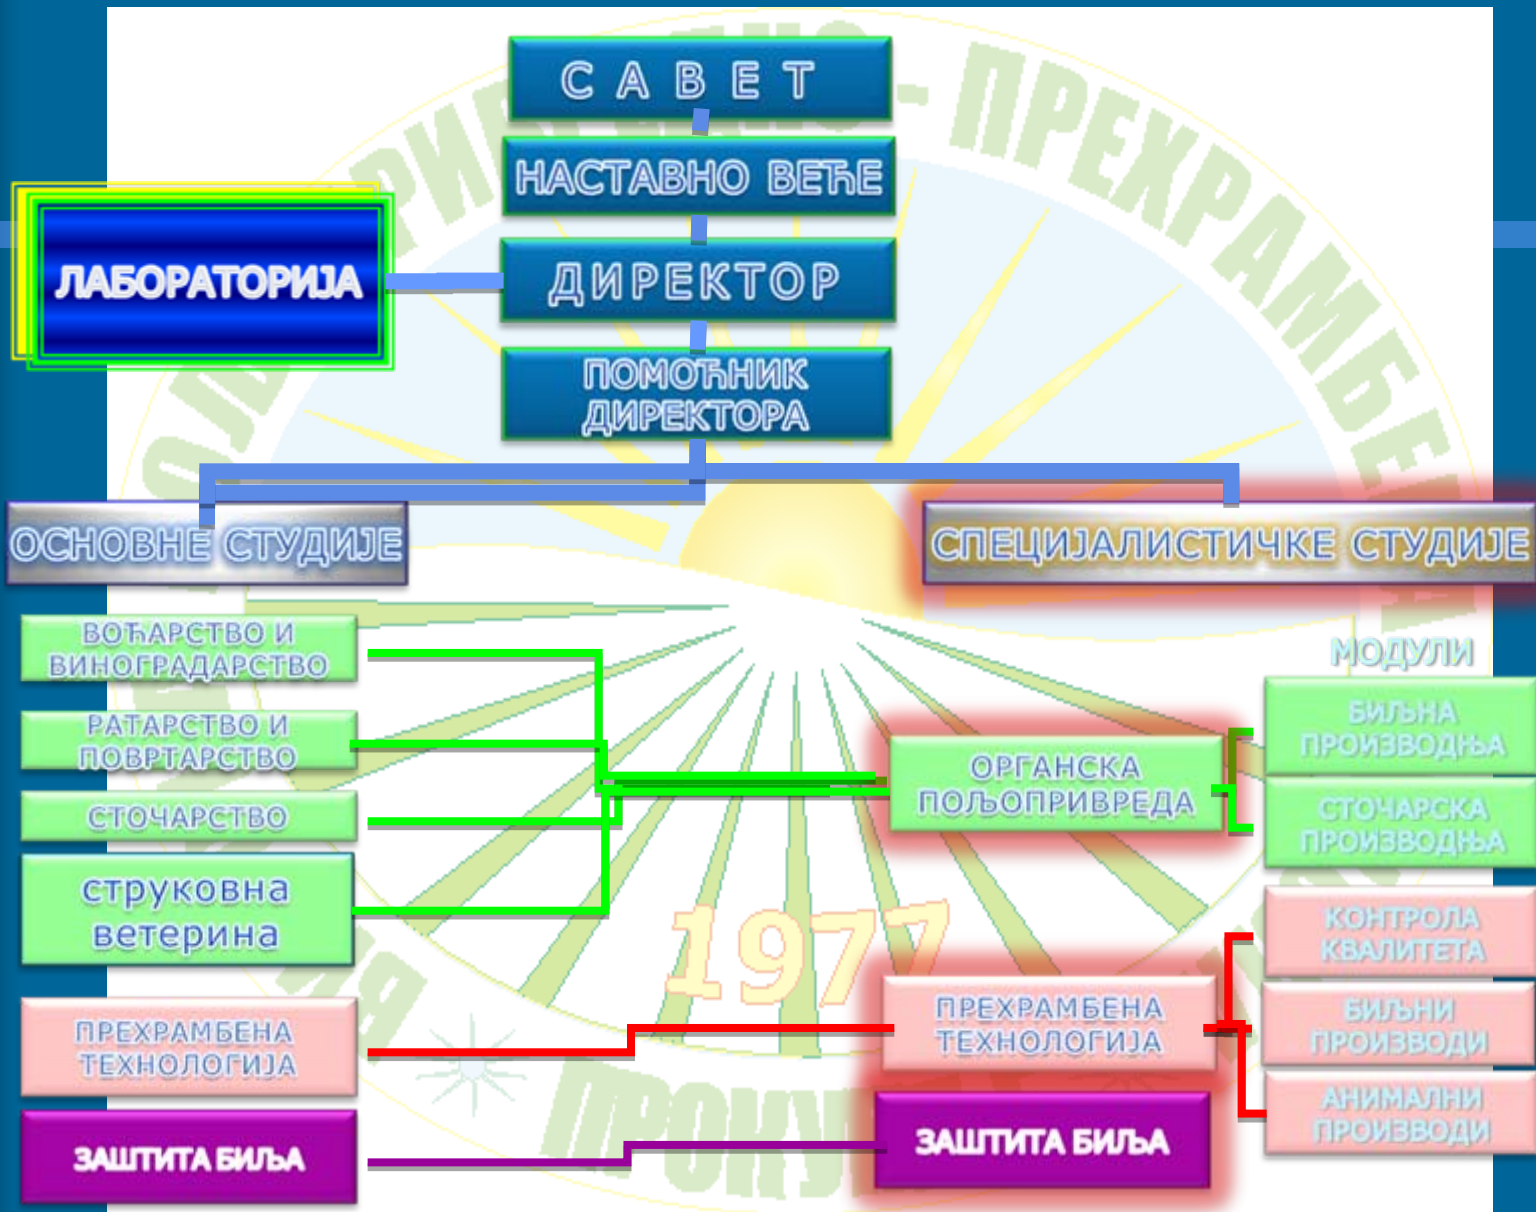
САВЕТ

НАСТАВНО ВЕЋЕ

ЛАБОРАТОРИЈА

ДИРЕКТОР

ПОМОЋНИК ДИРЕКТОРА

ОСНОВНЕ СТУДИЈЕ

СПЕЦИЈАЛИСТИЧКЕ СТУДИЈЕ

ВОЋАРСТВО И ВИНОГРАДАРСТВО

РАТАРСТВО И ПОВРТАРСТВО

СТОЧАРСТВО

струковна ветерина

ПРЕХРАМБЕНА ТЕХНОЛОГИЈА

ЗАШТИТА БИЉА

МОДУЛИ

ОРГАНСКА ПОЉОПРИВРЕДА

БИЉНА ПРОИЗВОДЊА

СТОЧАРСКА ПРОИЗВОДЊА

КОНТРОЛА КВАЛИТЕТА

ПРЕХРАМБЕНА ТЕХНОЛОГИЈА

БИЉНИ ПРОИЗВОДИ

АНИМАЛНИ ПРОИЗВОДИ

ЗАШТИТА БИЉА

1977

ПРЕХРАМБЕ

ПРОКУ